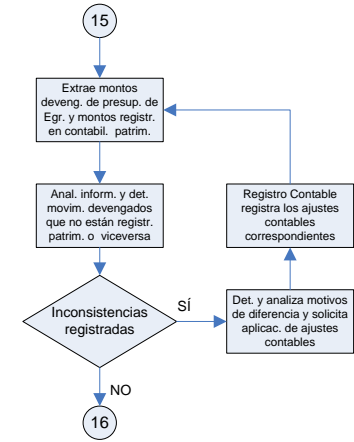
15

Extrae montos deveng. de presup. de Egr. y montos registr. en contabil. patrim.

Anal. inform. y det. movim. devengados que no están registr. patrim. o viceversa

Inconsistencias registradas

SÍ

Det. y analiza motivos de diferencia y solicita aplicac. de ajustes contables

Registro Contable registra los ajustes contables correspondientes

NO

16